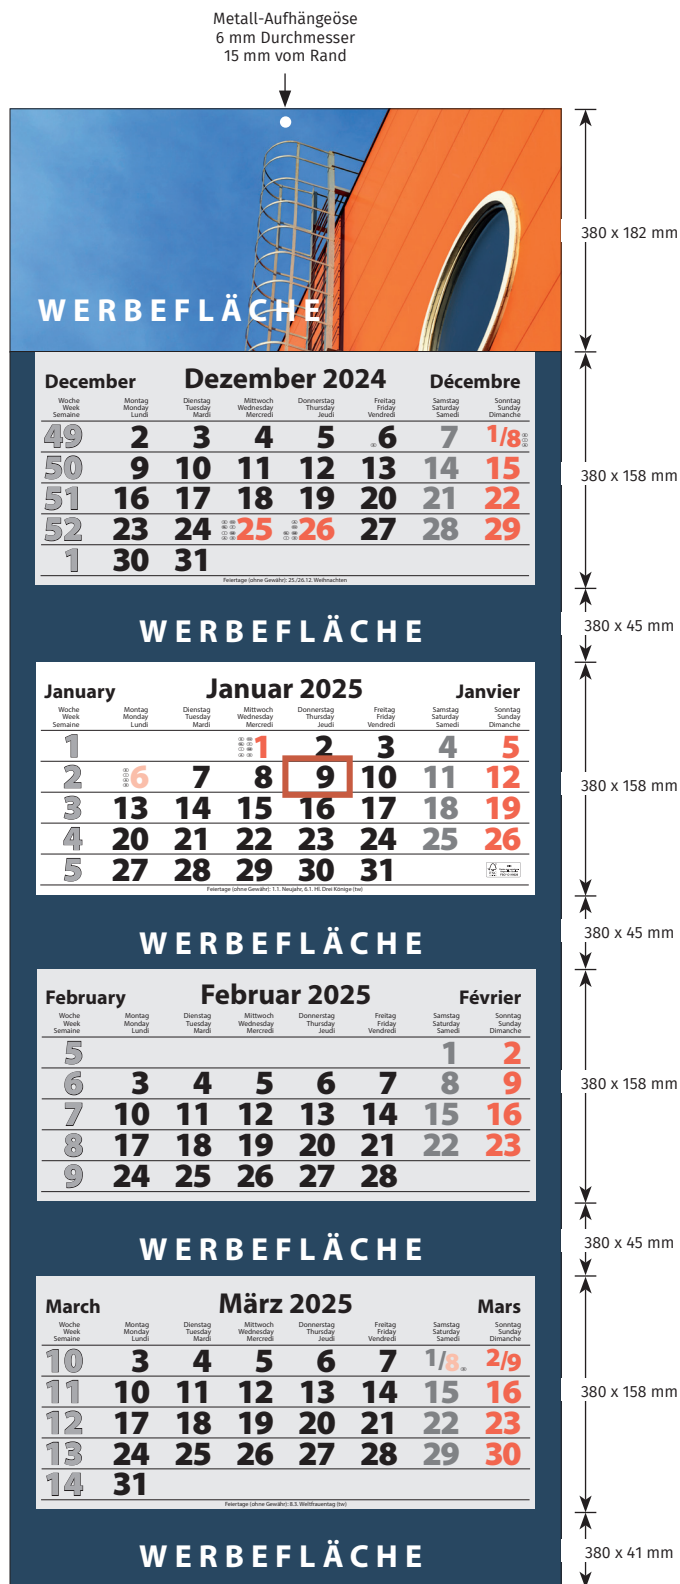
Metall-Aufhängeöse
6 mm Durchmesser
15 mm vom Rand

WERBEFLÄCHE

380 x 182 mm

December **Dezember 2024** Décembre

| Woche Week Semaine | Montag Monday Lundi | Dienstag Tuesday Mardi | Mittwoch Wednesday Mercredi | Donnerstag Thursday Jeudi | Freitag Friday Vendredi | Samstag Saturday Samedi | Sonntag Sunday Dimanche |
|---|---|---|---|---|---|---|---|
| 49 | 2 | 3 | 4 | 5 | 6 | 7 | 1/8 |
| 50 | 9 | 10 | 11 | 12 | 13 | 14 | 15 |
| 51 | 16 | 17 | 18 | 19 | 20 | 21 | 22 |
| 52 | 23 | 24 | 25 | 26 | 27 | 28 | 29 |
| 1 | 30 | 31 | | | | | |

Feiertage (ohne Gewähr): 25./26.12. Weihnachten

380 x 158 mm

WERBEFLÄCHE

380 x 45 mm

January **Januar 2025** Janvier

| Woche Week Semaine | Montag Monday Lundi | Dienstag Tuesday Mardi | Mittwoch Wednesday Mercredi | Donnerstag Thursday Jeudi | Freitag Friday Vendredi | Samstag Saturday Samedi | Sonntag Sunday Dimanche |
|---|---|---|---|---|---|---|---|
| 1 | | | 1 | 2 | 3 | 4 | 5 |
| 2 | 6 | 7 | 8 | 9 | 10 | 11 | 12 |
| 3 | 13 | 14 | 15 | 16 | 17 | 18 | 19 |
| 4 | 20 | 21 | 22 | 23 | 24 | 25 | 26 |
| 5 | 27 | 28 | 29 | 30 | 31 | | |

Feiertage (ohne Gewähr): 1.1. Neujahr, 6.1. Hl. Drei Könige (tw)

380 x 158 mm

WERBEFLÄCHE

380 x 45 mm

February **Februar 2025** Février

| Woche Week Semaine | Montag Monday Lundi | Dienstag Tuesday Mardi | Mittwoch Wednesday Mercredi | Donnerstag Thursday Jeudi | Freitag Friday Vendredi | Samstag Saturday Samedi | Sonntag Sunday Dimanche |
|---|---|---|---|---|---|---|---|
| 5 | | | | | | 1 | 2 |
| 6 | 3 | 4 | 5 | 6 | 7 | 8 | 9 |
| 7 | 10 | 11 | 12 | 13 | 14 | 15 | 16 |
| 8 | 17 | 18 | 19 | 20 | 21 | 22 | 23 |
| 9 | 24 | 25 | 26 | 27 | 28 | | |

380 x 158 mm

WERBEFLÄCHE

380 x 45 mm

March **März 2025** Mars

| Woche Week Semaine | Montag Monday Lundi | Dienstag Tuesday Mardi | Mittwoch Wednesday Mercredi | Donnerstag Thursday Jeudi | Freitag Friday Vendredi | Samstag Saturday Samedi | Sonntag Sunday Dimanche |
|---|---|---|---|---|---|---|---|
| 10 | 3 | 4 | 5 | 6 | 7 | 1/8 | 2/9 |
| 11 | 10 | 11 | 12 | 13 | 14 | 15 | 16 |
| 12 | 17 | 18 | 19 | 20 | 21 | 22 | 23 |
| 13 | 24 | 25 | 26 | 27 | 28 | 29 | 30 |
| 14 | 31 | | | | | | |

Feiertage (ohne Gewähr): 8.3. Weltfrauentag (tw)

380 x 158 mm

WERBEFLÄCHE

380 x 41 mm